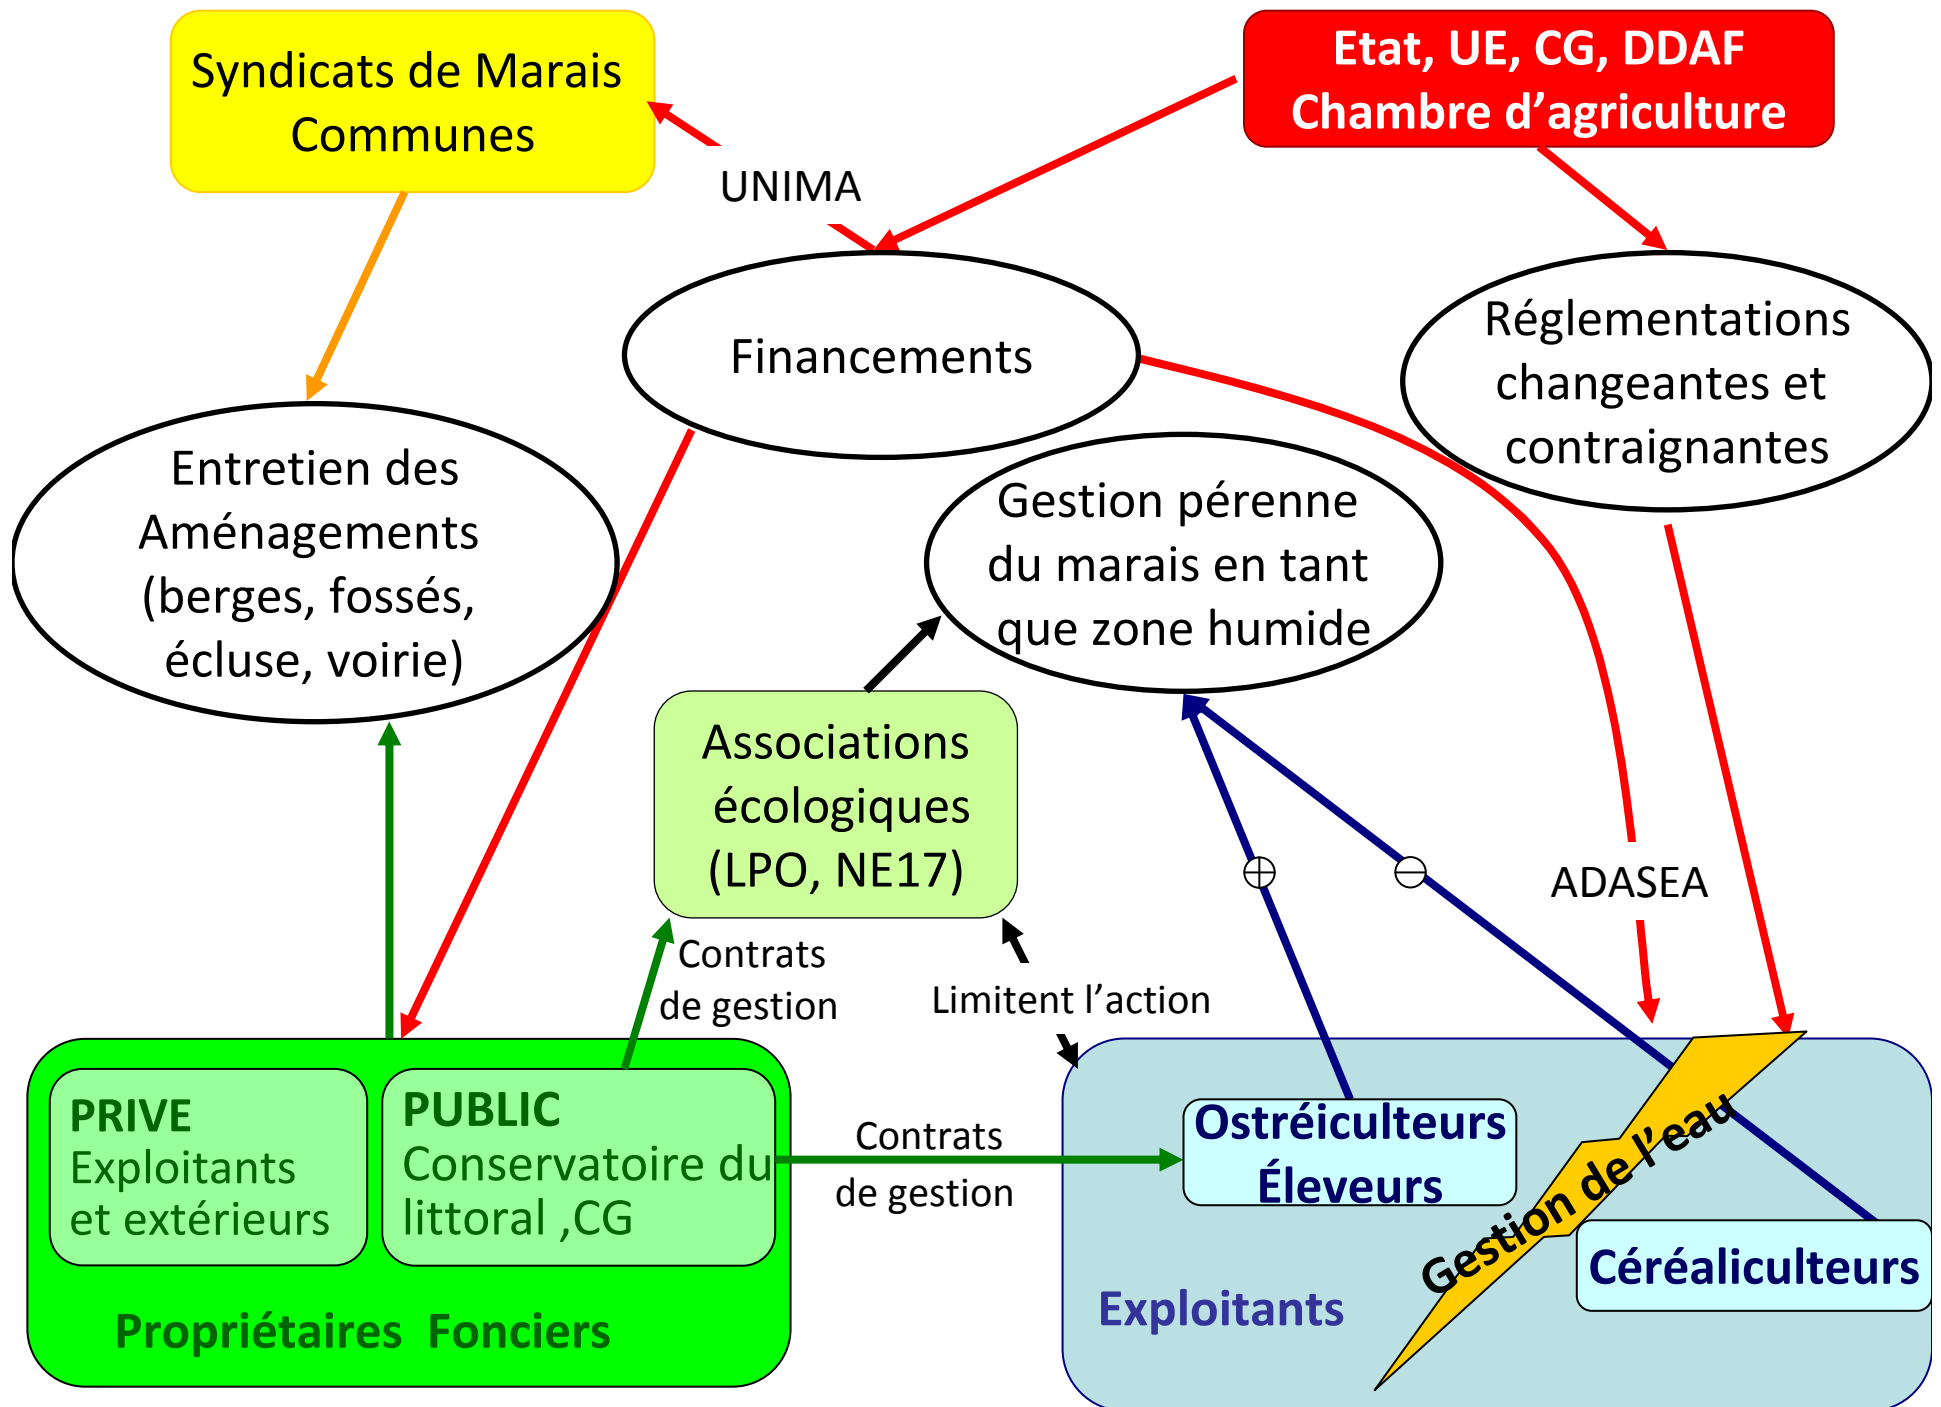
Syndicats de Marais
Communes

Etat, UE, CG, DDAF
Chambre d’agriculture

UNIMA

Financements

Réglementations changeantes et contraignantes

Entretien des Aménagements (berges, fossés, écluse, voirie)

Gestion pérenne du marais en tant que zone humide

Associations écologiques (LPO, NE17)

ADASEA

Contrats de gestion

Limitent l’action

PRIVE
Exploitants et extérieurs

PUBLIC
Conservatoire du littoral ,CG

Propriétaires Fonciers

Contrats de gestion

Ostréiculteurs
Éleveurs

Gestion de l’eau

Céréaliculteurs

Exploitants